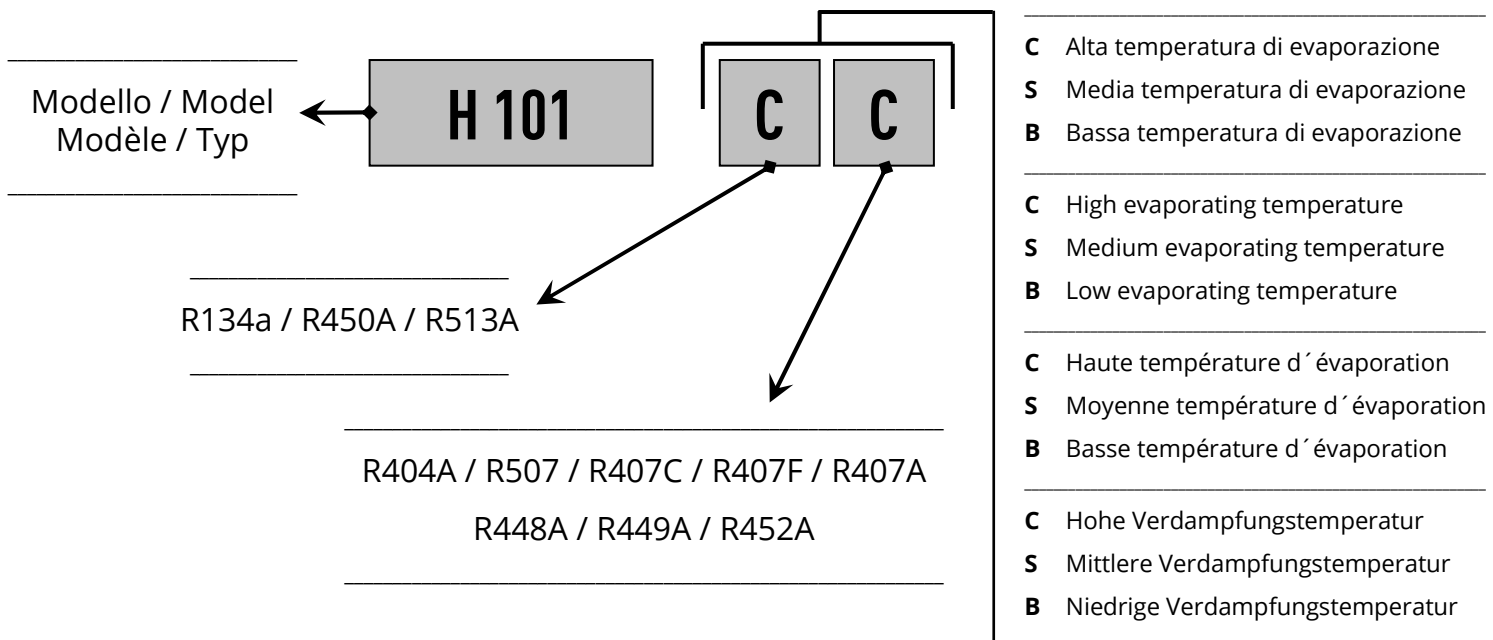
Modello / Model
Modèle / Typ

H 101

C C

R134a / R450A / R513A

R404A / R507 / R407C / R407F / R407A
R448A / R449A / R452A

**C** Alta temperatura di evaporazione
**S** Media temperatura di evaporazione
**B** Bassa temperatura di evaporazione

**C** High evaporating temperature
**S** Medium evaporating temperature
**B** Low evaporating temperature

**C** Haute température d´évaporation
**S** Moyenne température d´évaporation
**B** Basse température d´évaporation

**C** Hohe Verdampfungstemperatur
**S** Mittlere Verdampfungstemperatur
**B** Niedrige Verdampfungstemperatur